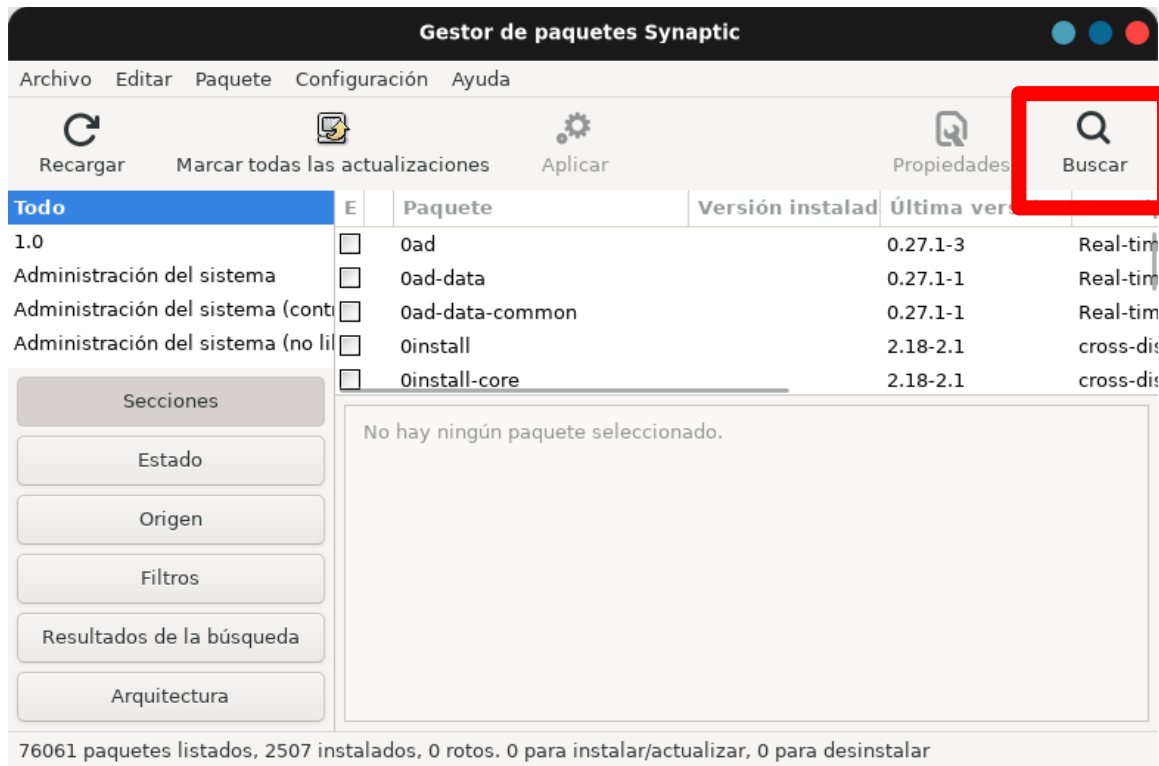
Gestor de paquetes Synaptic

Archivo Editar Paquete Configuración Ayuda

Recargar Marcar todas las actualizaciones Aplicar Propiedades Buscar

Todo
1.0
Administración del sistema
Administración del sistema (cont
Administración del sistema (no li

| E | | Paquete | Versión instalad | Última ver | |
|---|---|---|---|---|---|
| | | 0ad | | 0.27.1-3 | Real-tim |
| | | 0ad-data | | 0.27.1-1 | Real-tim |
| | | 0ad-data-common | | 0.27.1-1 | Real-tim |
| | | 0install | | 2.18-2.1 | cross-dis |
| | | 0install-core | | 2.18-2.1 | cross-dis |

No hay ningún paquete seleccionado.

Secciones
Estado
Origen
Filtros
Resultados de la búsqueda
Arquitectura

76061 paquetes listados, 2507 instalados, 0 rotos. 0 para instalar/actualizar, 0 para desinstalar